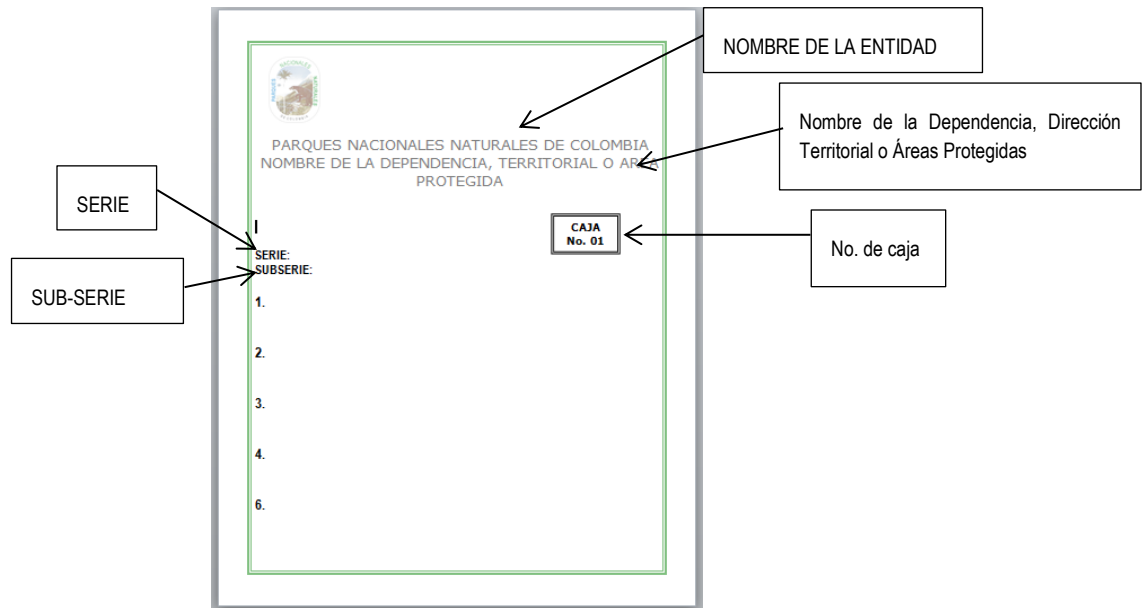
NOMBRE DE LA ENTIDAD

PARQUES NACIONALES NATURALES DE COLOMBIA
NOMBRE DE LA DEPENDENCIA, TERRITORIAL O AREA PROTEGIDA

Nombre de la Dependencia, Dirección Territorial o Áreas Protegidas

SERIE

CAJA
No. 01

No. de caja

SERIE:
SUBSERIE:

SUB-SERIE

1.

2.

3.

4.

6.